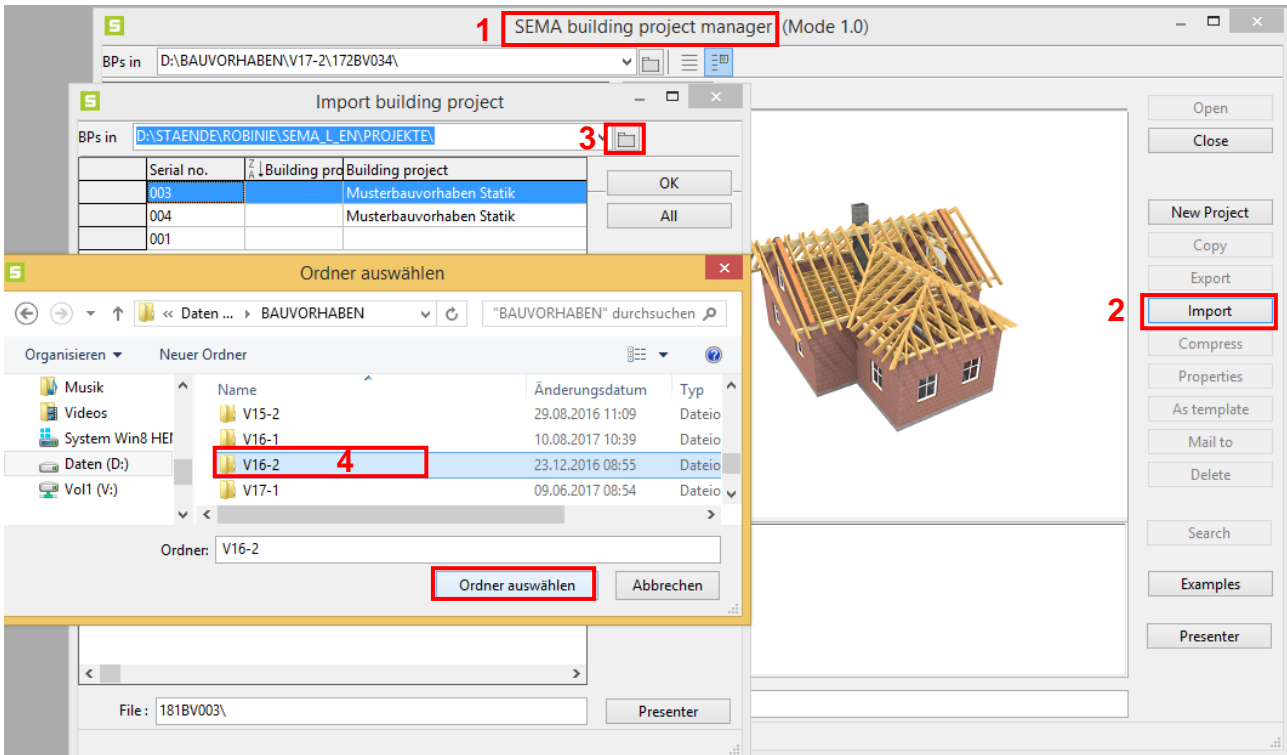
1 SEMA building project manager (Mode 1.0)

BPs in D:\BAUVORHABEN\V17-2\172BV034\

Import building project

BPs in D:\STAENDE\ROBINIE\SEMA_L_EN\PROJEKTE\ 3

| | Serial no. | Building pro | Building project |
|---|---|---|---|
| | 003 | | Musterbauvorhaben Statik |
| | 004 | | Musterbauvorhaben Statik |
| | 001 | | |

OK
All

Ordner auswählen

« Daten ... ▸ BAUVORHABEN

"BAUVORHABEN" durchsuchen

Organisieren ▾ Neuer Ordner

Musik
Videos
System Win8 HEI
Daten (D:)
Vol1 (V:)

| Name | Änderungsdatum | Typ |
|---|---|---|
| V15-2 | 29.08.2016 11:09 | Dateio |
| V16-1 | 10.08.2017 10:39 | Dateio |
| V16-2 4 | 23.12.2016 08:55 | Dateio |
| V17-1 | 09.06.2017 08:54 | Dateio |

Ordner: V16-2

Ordner auswählen Abbrechen

File : 181BV003\

Presenter

Open
Close
New Project
Copy
Export
2 Import
Compress
Properties
As template
Mail to
Delete
Search
Examples
Presenter